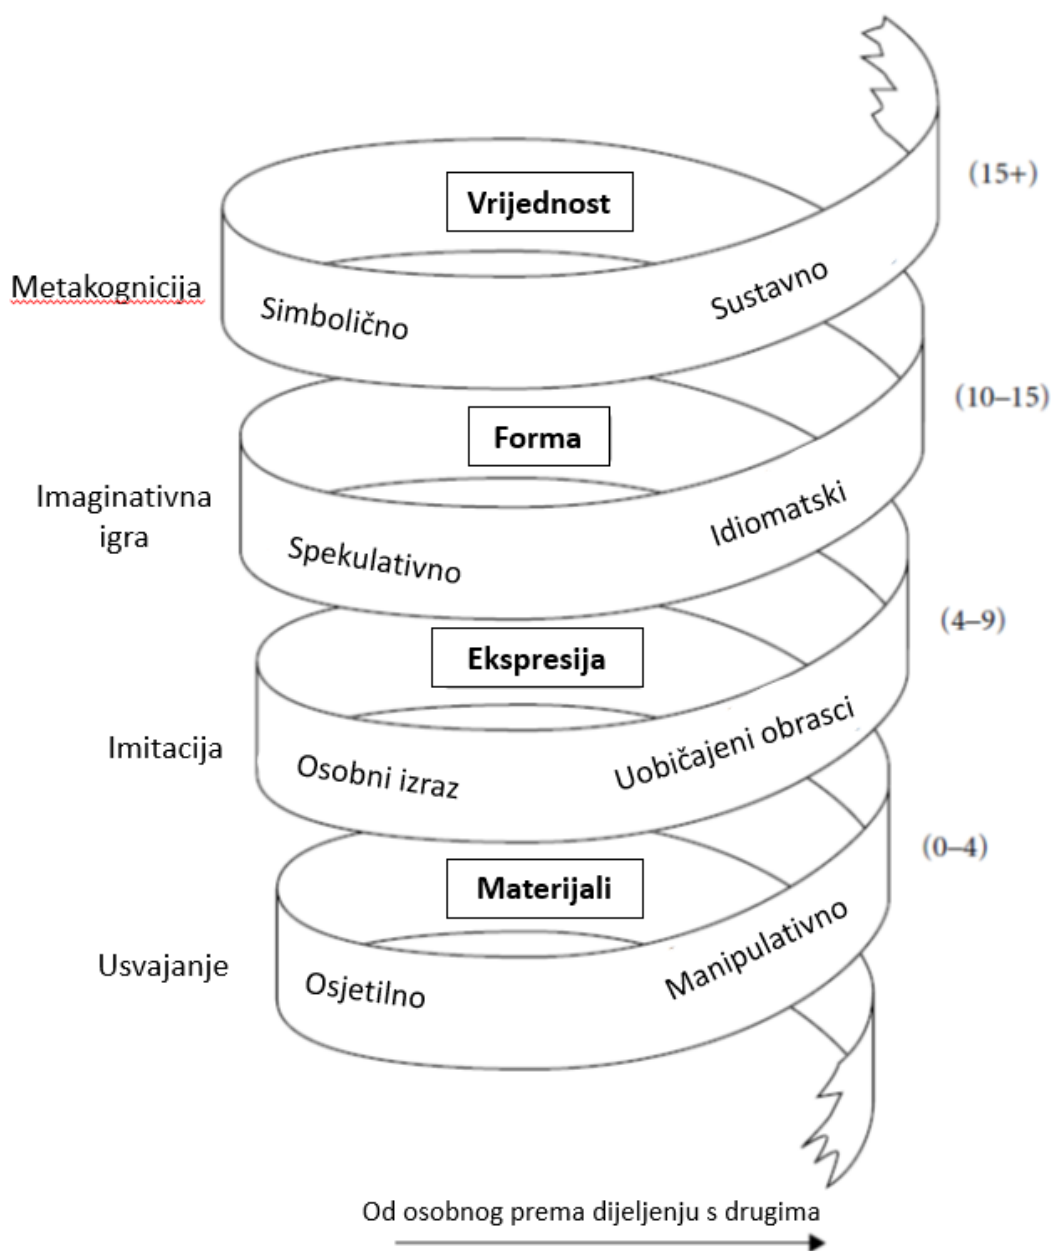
(15+)

Vrijednost

Metakognicija

Simbolično

Sustavno

(10–15)

Forma

Imaginativna igra

Spekulativno

Idiomatski

(4–9)

Ekspresija

Imitacija

Osobni izraz

Uobičajeni obrasci

(0–4)

Materijali

Usvajanje

Osjetilno

Manipulativno

Od osobnog prema dijeljenju s drugima